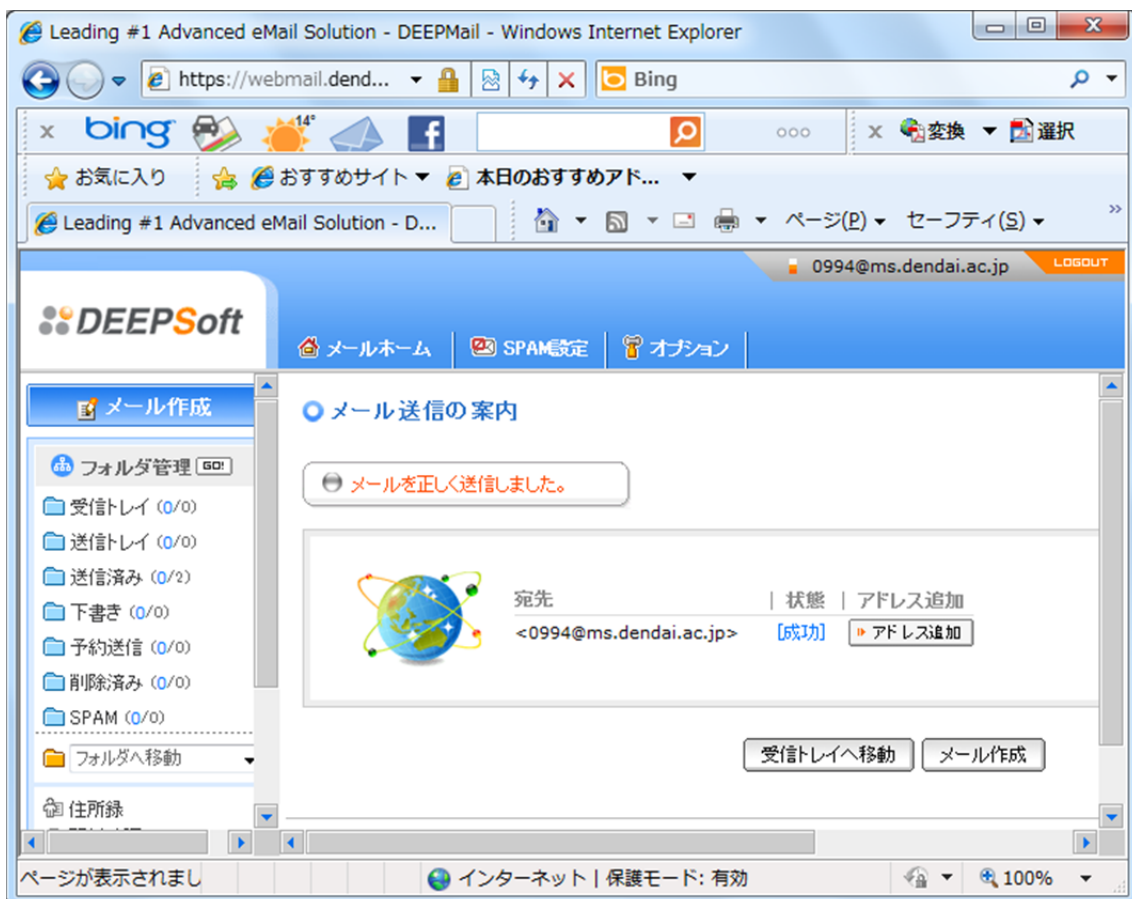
Leading #1 Advanced eMail Solution - DEEPMail - Windows Internet Explorer

https://webmail.dend...

Bing

bing

14°

変換 選択

お気に入り

おすすめサイト

本日のおすすめアド...

Leading #1 Advanced eMail Solution - D...

ページ(P) セーフティ(S)

0994@ms.dendai.ac.jp

LOGOUT

DEEPSoft

メールホーム

SPAM設定

オプション

メール作成

フォルダ管理 GO!

受信トレイ (0/0)

送信トレイ (0/0)

送信済み (0/2)

下書き (0/0)

予約送信 (0/0)

削除済み (0/0)

SPAM (0/0)

フォルダへ移動

住所録

メール送信の案内

メールを正しく送信しました。

| 宛先 | 状態 | アドレス追加 |
|---|---|---|
| <0994@ms.dendai.ac.jp> | [成功] | アドレス追加 |

受信トレイへ移動

メール作成

ページが表示されまし

インターネット | 保護モード: 有効

100%